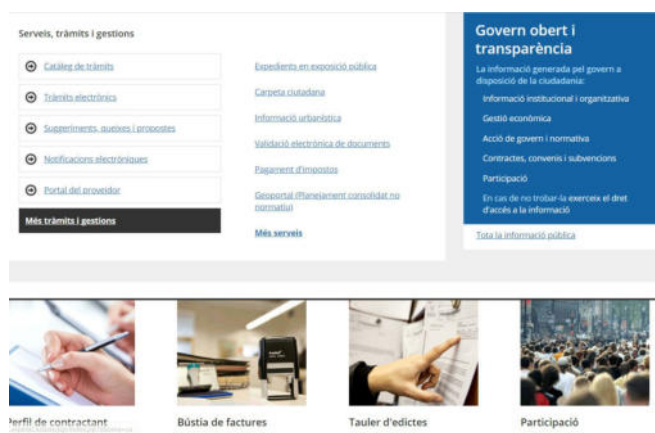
Serveis, tràmits i gestions

Catàleg de tràmits

Tràmits electrònics

Suggeriments, queixes i propostes

Notificacions electròniques

Portal del proveïdor

Més tràmits i gestions

Expedients en exposició pública

Carpeta ciutadana

Informació urbanística

Validació electrònica de documents

Pagament d'impostos

Geoportal (Planejament consolidat no normatiu)

Més serveis

Govern obert i transparència

La informació generada pel govern a disposició de la ciutadania:

Informació institucional i organitzativa

Gestió econòmica

Acció de govern i normativa

Contractes, convenis i subvencions

Participació

En cas de no trobar-la exerceix el dret d'accés a la informació

Tota la informació pública

Perfil de contractant

Bústia de factures

Tauler d'edictes

Participació